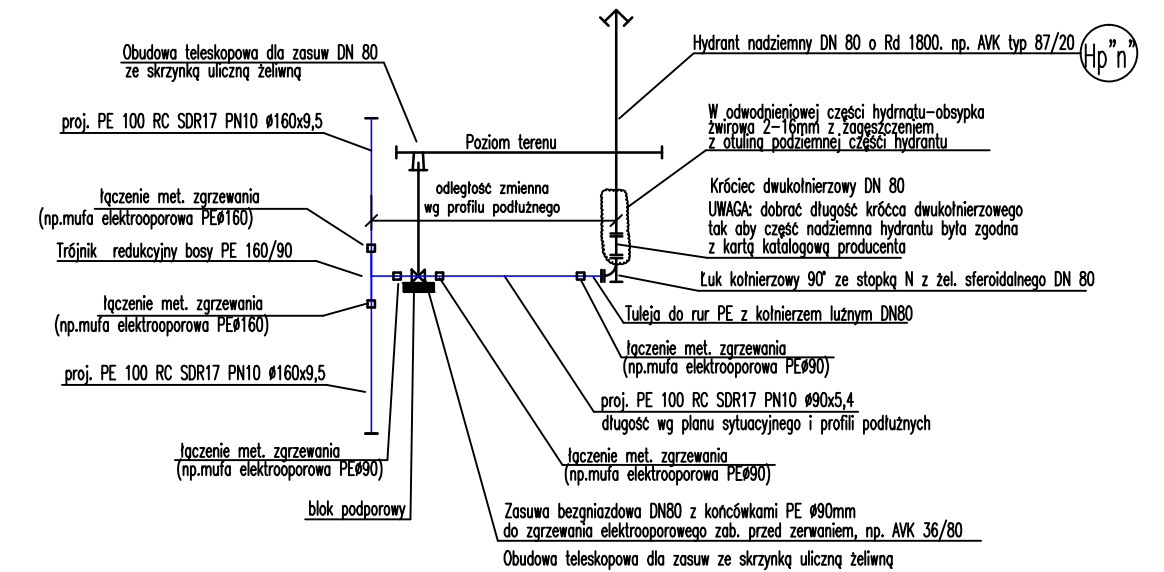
Obudowa teleskopowa dla zasuw DN 80
ze skrzynką uliczną żeliwną

Hydrant nadziemny DN 80 o Rd 1800. np. AVK typ 87/20

Hp"n"

proj. PE 100 RC SDR17 PN10 ø160x9,5

W odwodnieniowej części hydrnatu-obsypka żwirowa 2-16mm z zagęszczeniem z otuliną podziemnej części hydrantu

Poziom terenu

łączenie met. zgrzewania
(np.mufa elektrooporowa PEø160)

odległość zmienna
wg profilu podłużnego

Króciec dwukołnierzowy DN 80
UWAGA: dobrać długość króćca dwukołnierzowego tak aby część nadziemna hydrantu była zgodna z kartą katalogową producenta

Trójnik redukcyjny bosy PE 160/90

Łuk kołnierzowy 90° ze stopką N z żel. sferoidalnego DN 80

łączenie met. zgrzewania
(np.mufa elektrooporowa PEø160)

Tuleja do rur PE z kołnierzem luźnym DN80

łączenie met. zgrzewania
(np.mufa elektrooporowa PEø90)

proj. PE 100 RC SDR17 PN10 ø160x9,5

proj. PE 100 RC SDR17 PN10 ø90x5,4
długość wg planu sytuacyjnego i profili podłużnych

łączenie met. zgrzewania
(np.mufa elektrooporowa PEø90)

łączenie met. zgrzewania
(np.mufa elektrooporowa PEø90)

blok podporowy

Zasuwa bezgniazdowa DN80 z końcówkami PE ø90mm
do zgrzewania elektrooporowego zab. przed zerwaniem, np. AVK 36/80

Obudowa teleskopowa dla zasuw ze skrzynką uliczną żeliwną